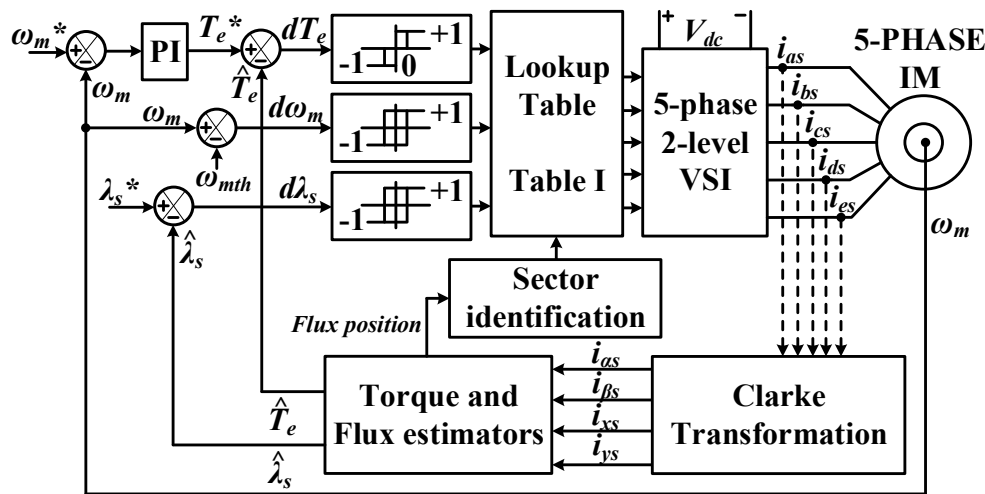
$\omega_m$*

+

-

PI

$T_e$*

+

-

$dT_e$

$\hat{T}_e$

$\omega_m$

$\omega_m$

+

-

$d\omega_m$

$\omega_{mth}$

$\lambda_s$*

+

-

$d\lambda_s$

$\hat{\lambda}_s$

-1

0

+1

-1

+1

-1

+1

Lookup Table

Table I

+ $V_{dc}$ -

5-phase 2-level VSI

$i_{as}$

$i_{bs}$

$i_{cs}$

$i_{ds}$

$i_{es}$

5-PHASE IM

$\omega_m$

Sector identification

Flux position

Torque and Flux estimators

$i_{\alpha s}$

$i_{\beta s}$

$i_{xs}$

$i_{ys}$

Clarke Transformation

$\hat{T}_e$

$\hat{\lambda}_s$